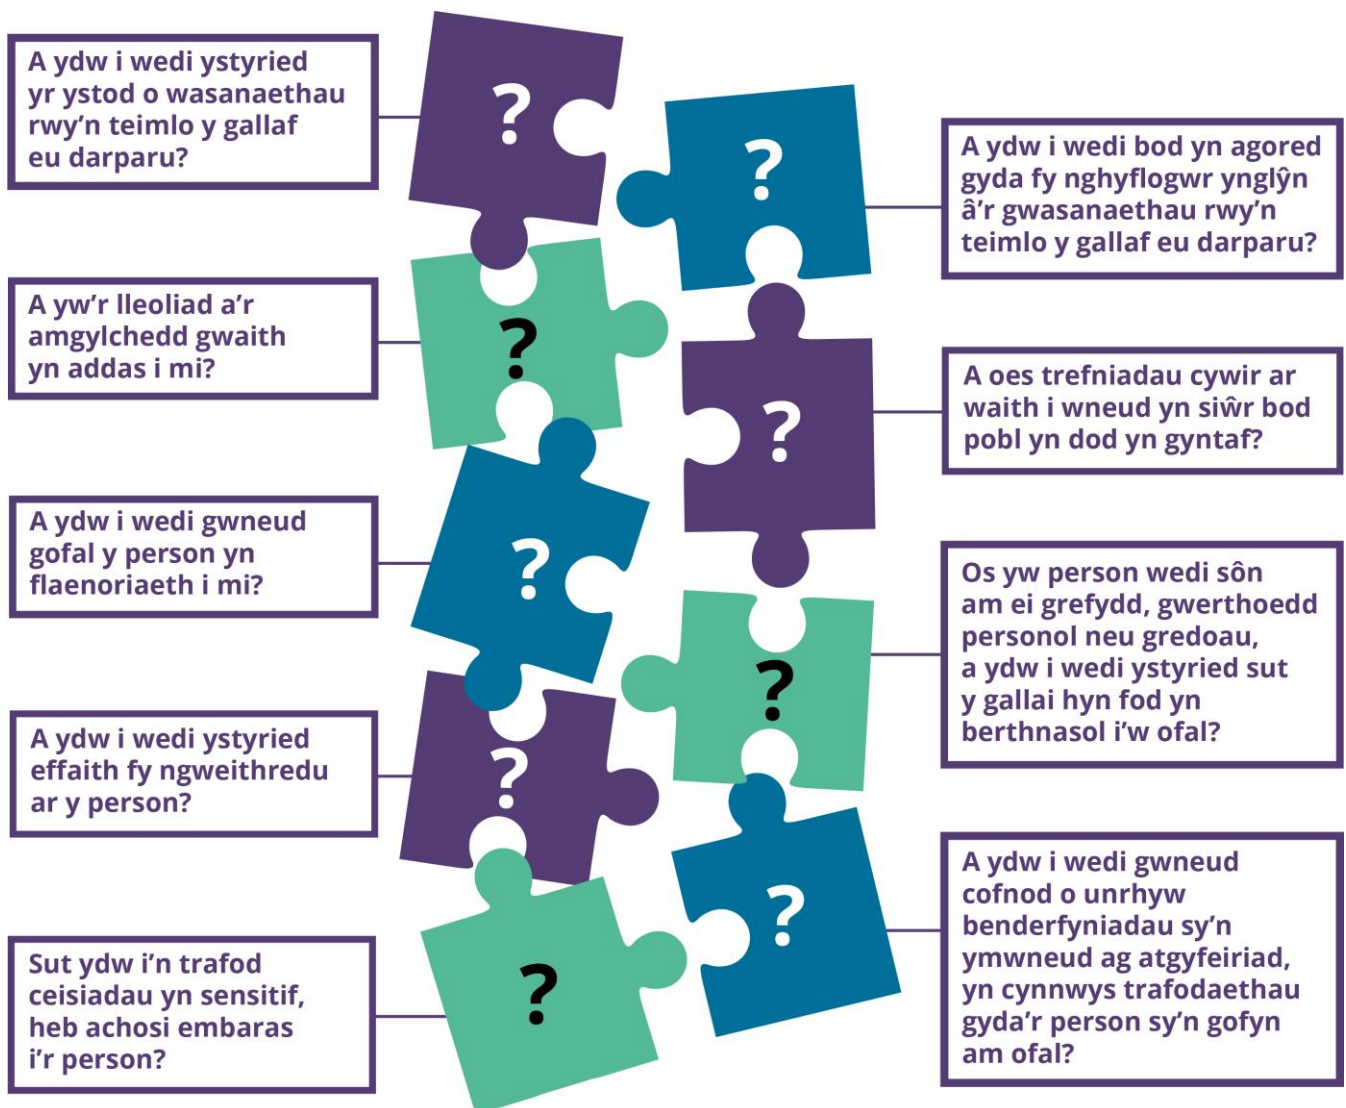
A ydw i wedi ystyried yr ystod o wasanaethau rwy'n teimlo y gallaf eu darparu?

A ydw i wedi bod yn agored gyda fy nghyflogwr ynglŷn â'r gwasanaethau rwy'n teimlo y gallaf eu darparu?

A yw'r lleoliad a'r amgylchedd gwaith yn addas i mi?

A oes trefniadau cywir ar waith i wneud yn siŵr bod pobl yn dod yn gyntaf?

A ydw i wedi gwneud gofal y person yn flaenoriaeth i mi?

Os yw person wedi sôn am ei grefydd, gwerthoedd personol neu gredoau, a ydw i wedi ystyried sut y gallai hyn fod yn berthnasol i'w ofal?

A ydw i wedi ystyried effaith fy ngweithredu ar y person?

A ydw i wedi gwneud cofnod o unrhyw benderfyniadau sy'n ymwneud ag atgyfeiriad, yn cynnwys trafodaethau gyda'r person sy'n gofyn am ofal?

Sut ydw i'n trafod ceisiadau yn sensitif, heb achosi embaras i'r person?

?
?
?
?
?
?
?
?
?